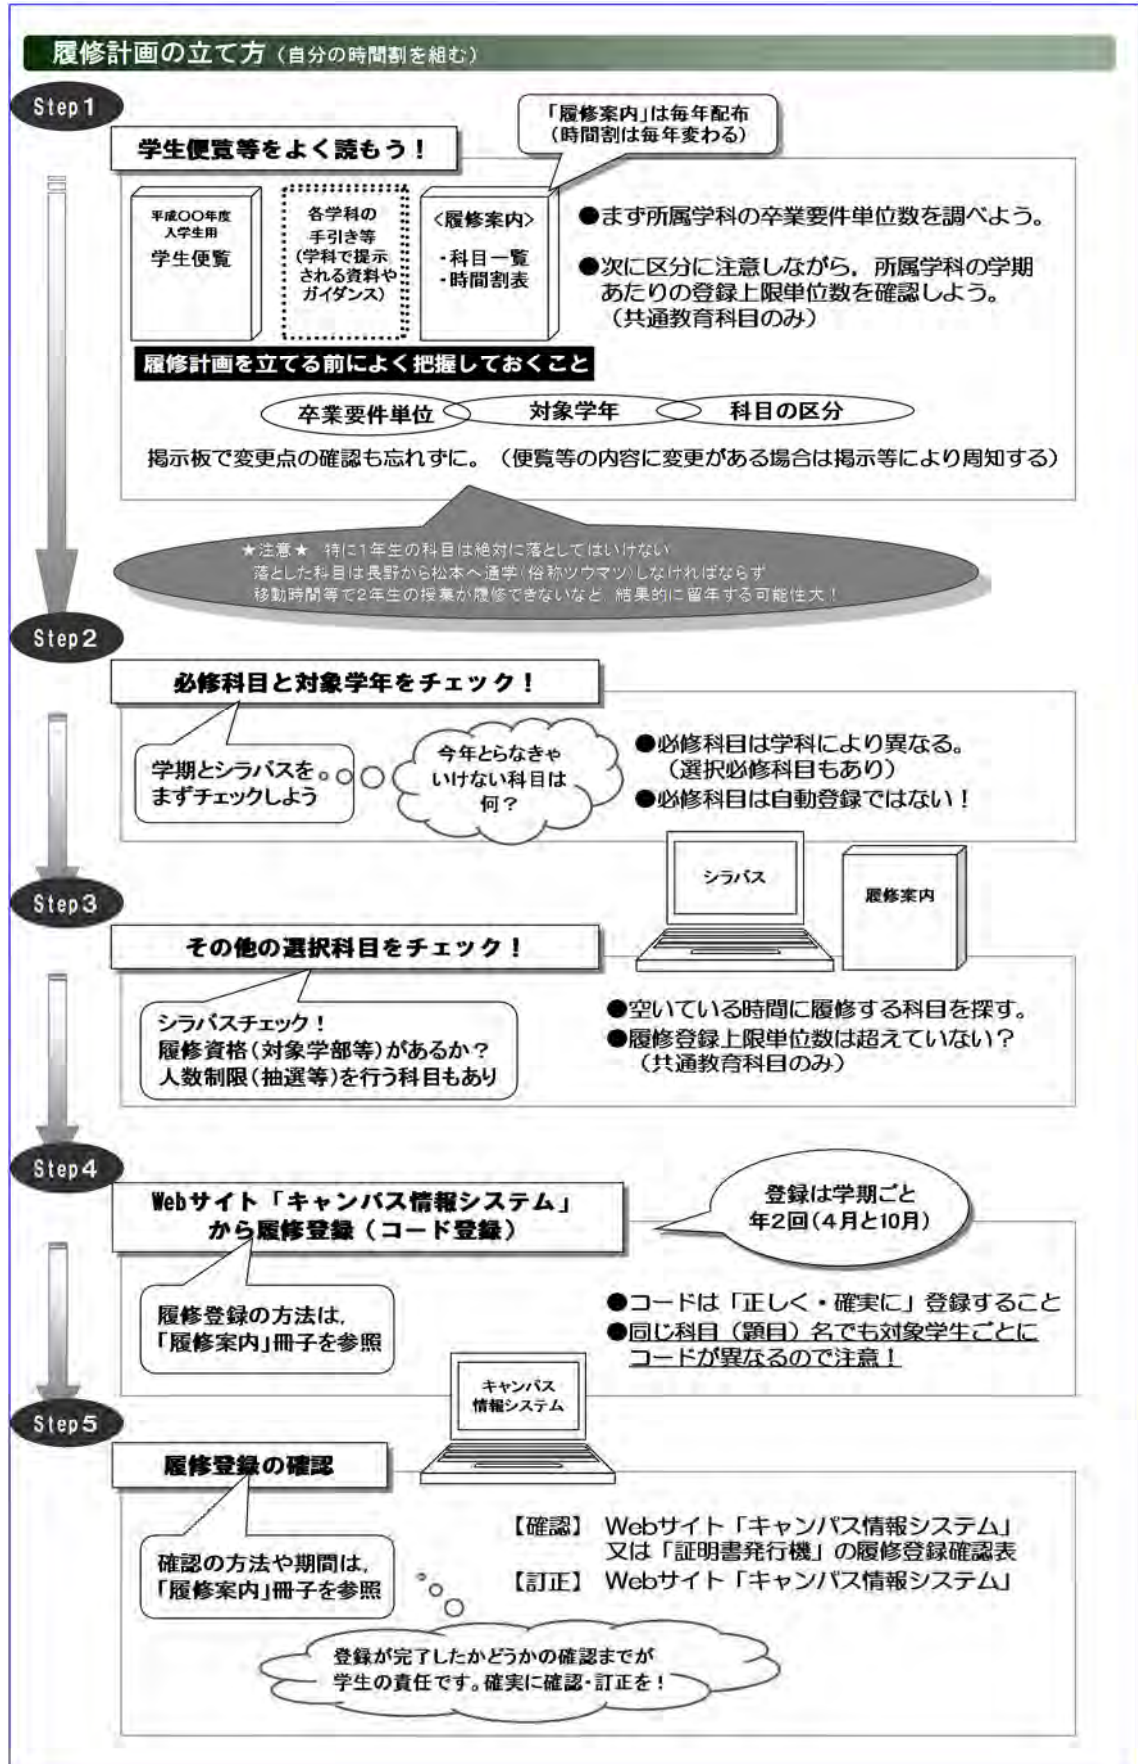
履修計画の立て方（自分の時間割を組む）

Step1

学生便覧等をよく読もう！

「履修案内」は毎年配布
（時間割は毎年変わる）

平成〇〇年度
入学生用
学生便覧

各学科の
手引き等
（学科で提示
される資料や
ガイダンス）

〈履修案内〉
・科目一覧
・時間割表

●まず所属学科の卒業要件単位数を調べよう。

●次に区分に注意しながら，所属学科の学期あたりの登録上限単位数を確認しよう。
（共通教育科目のみ）

履修計画を立てる前によく把握しておくこと

卒業要件単位　対象学年　科目の区分

掲示板で変更点の確認も忘れずに。（便覧等の内容に変更がある場合は掲示等により周知する）

★注意★　特に1年生の科目は絶対に落としてはいけない
落とした科目は長野から松本へ通学（俗称ツウマツ）しなければならず
移動時間等で2年生の授業が履修できないなど，結果的に留年する可能性大！

Step2

必修科目と対象学年をチェック！

学期とシラバスを。
まずチェックしよう

今年とらなきゃ
いけない科目は
何？

●必修科目は学科により異なる。
（選択必修科目もあり）
●必修科目は自動登録ではない！

シラバス

履修案内

Step3

その他の選択科目をチェック！

シラバスチェック！
履修資格（対象学部等）があるか？
人数制限（抽選等）を行う科目もあり

●空いている時間に履修する科目を探す。
●履修登録上限単位数は超えていない？
（共通教育科目のみ）

Step4

Webサイト「キャンパス情報システム」
から履修登録（コード登録）

登録は学期ごと
年2回（4月と10月）

履修登録の方法は，
「履修案内」冊子を参照

●コードは「正しく・確実に」登録すること
●同じ科目（題目）名でも対象学生ごとにコードが異なるので注意！

キャンパス
情報システム

Step5

履修登録の確認

確認の方法や期間は，
「履修案内」冊子を参照

【確認】　Webサイト「キャンパス情報システム」
又は「証明書発行機」の履修登録確認表
【訂正】　Webサイト「キャンパス情報システム」

登録が完了したかどうかの確認までが
学生の責任です。確実に確認・訂正を！